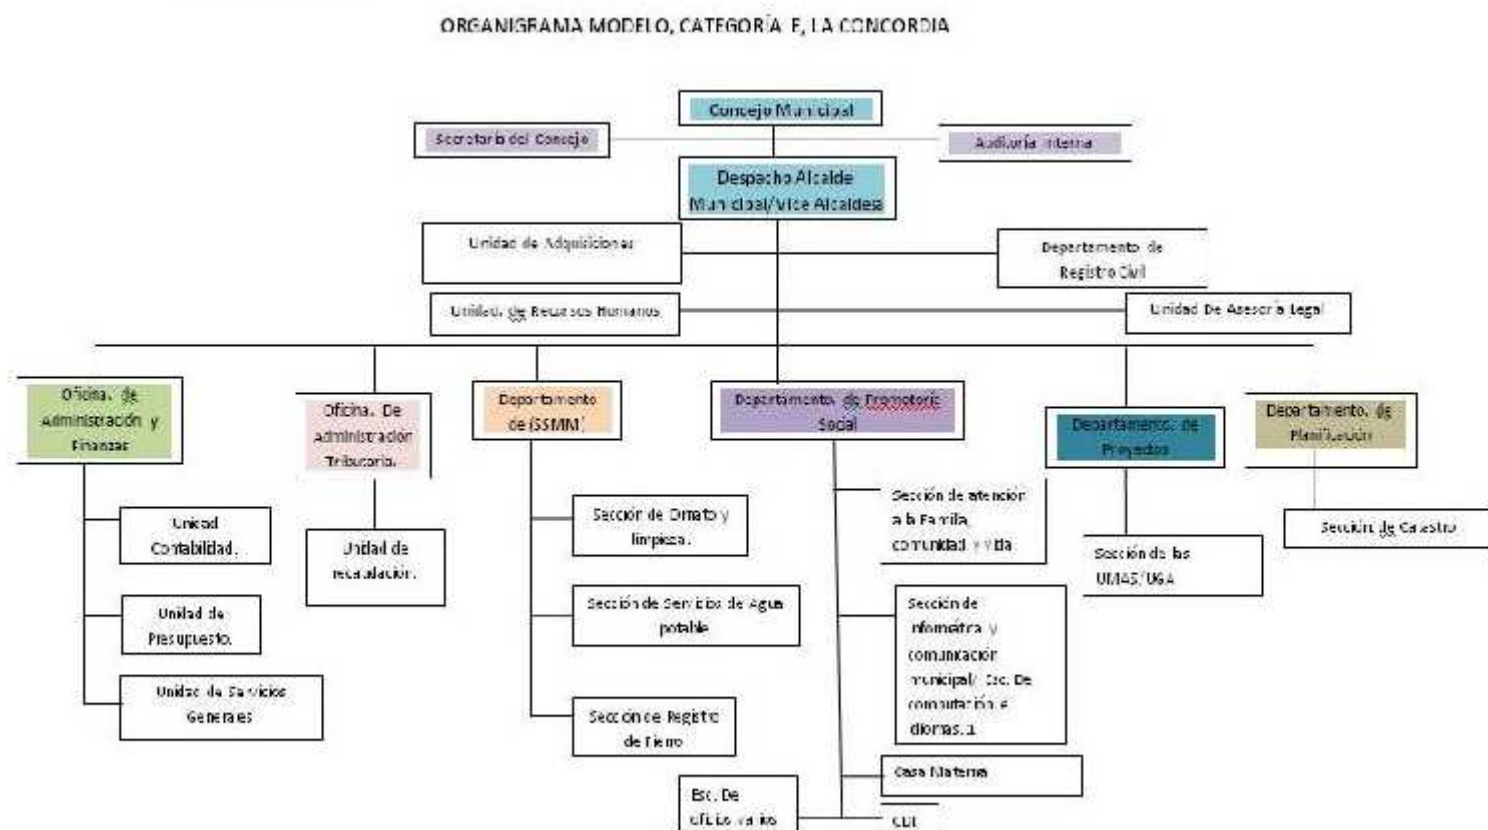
ORGANIGRAMA MODELO, CATEGORÍA E, LA CONCORDIA

Concejo Municipal

Secretaría del Concejo

Auditoría Interna

Despacho Alcalde Municipal/Vice Alcaldesa

Unidad de Adquisiciones

Departamento de Registro Civil

Unidad de Recursos Humanos

Unidad De Asesoría Legal

Oficina de Administración y Finanzas

Unidad Contabilidad.

Unidad de Presupuesto.

Unidad de Servicios Generales

Oficina De Administración Tributaria.

Unidad de recaudación.

Departamento de (SSMM)

Sección de Ornato y limpieza.

Sección de Servicios de Agua potable

Sección de Registro de Fierro

Esc. De oficios varios

Departamento de Promotoría Social

Sección de atención a la Familia, comunidad y vida

Sección de informática y comunicación municipal/ Esc. De computación e idiomas.1

Casa Materna

CDI

Departamento de Proyectos

Sección de las UMAS/UGA

Departamento de Planificación

Sección de Catastro